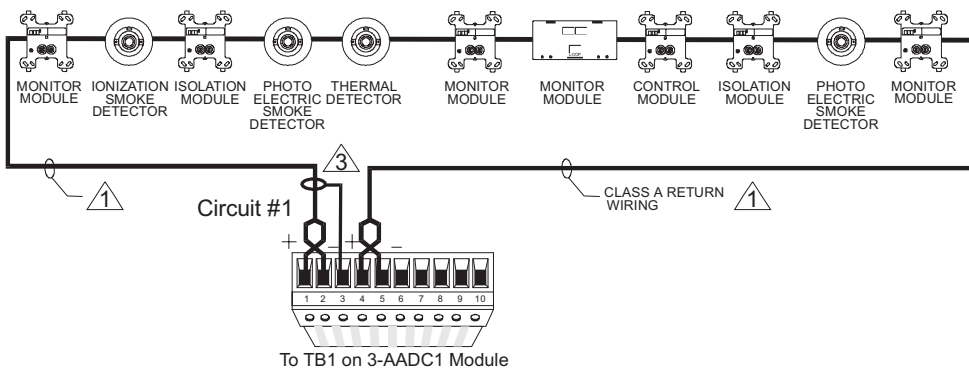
MONITOR MODULE

IONIZATION SMOKE DETECTOR

ISOLATION MODULE

PHOTO ELECTRIC SMOKE DETECTOR

THERMAL DETECTOR

MONITOR MODULE

MONITOR MODULE

CONTROL MODULE

ISOLATION MODULE

PHOTO ELECTRIC SMOKE DETECTOR

MONITOR MODULE

1

3

Circuit #1

CLASS A RETURN WIRING

1

+ – + –

1 2 3 4 5 6 7 8 9 10

To TB1 on 3-AADC1 Module